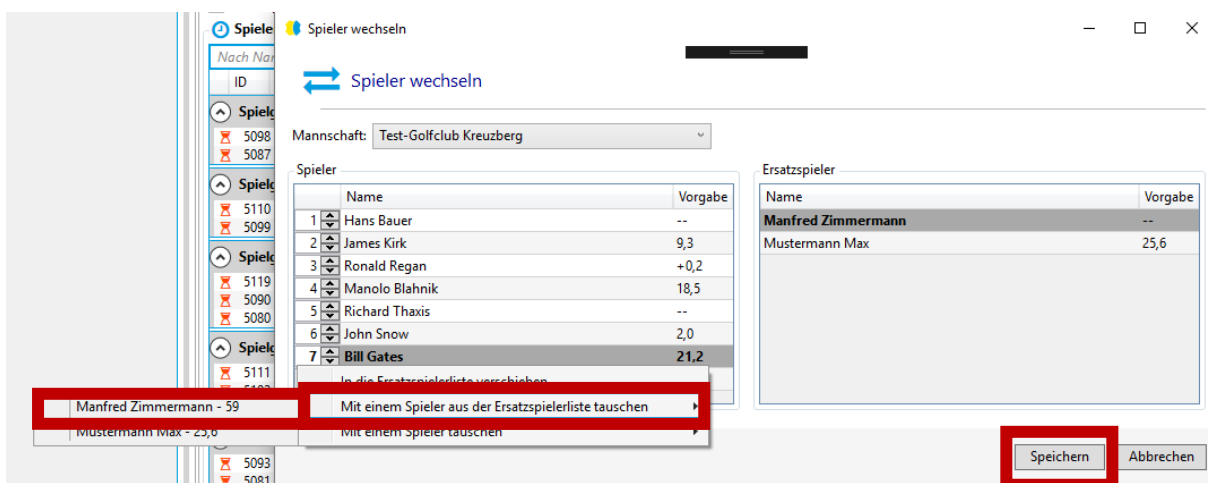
Spiele
Nach Na
ID
Spielg
5098
5087
Spielg
5110
5099
Spielg
5119
5090
5080
Spielg
5111
5093
5081

Spieler wechseln

Spieler wechseln

Mannschaft: Test-Golfclub Kreuzberg

Spieler

| | Name | Vorgabe |
|---|---|---|
| 1 | Hans Bauer | -- |
| 2 | James Kirk | 9,3 |
| 3 | Ronald Regan | +0,2 |
| 4 | Manolo Blahnik | 18,5 |
| 5 | Richard Thaxis | -- |
| 6 | John Snow | 2,0 |
| 7 | Bill Gates | 21,2 |

Ersatzspieler

| Name | Vorgabe |
|---|---|
| Manfred Zimmermann | -- |
| Mustermann Max | 25,6 |

In die Ersatzspielerliste verschieben
Mit einem Spieler aus der Ersatzspielerliste tauschen
Mit einem Spieler tauschen

Manfred Zimmermann - 59
Mustermann Max - 25,6

Speichern
Abbrechen